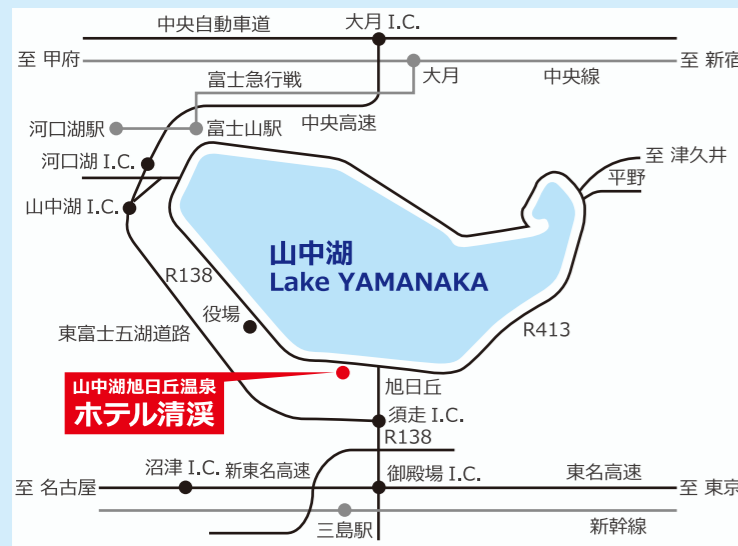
中央自動車道
大月 I.C.
至 甲府
大月
中央線
至 新宿
富士急行戦
河口湖駅
富士山駅
中央高速
河口湖 I.C.
至 津久井
平野
山中湖 I.C.
山中湖
Lake YAMANAKA
R138
役場
東富士五湖道路
R413
山中湖旭日丘温泉
ホテル清渓
旭日丘
須走 I.C.
R138
沼津 I.C.
新東名高速
御殿場 I.C.
東名高速
至 名古屋
至 東京
三島駅
新幹線